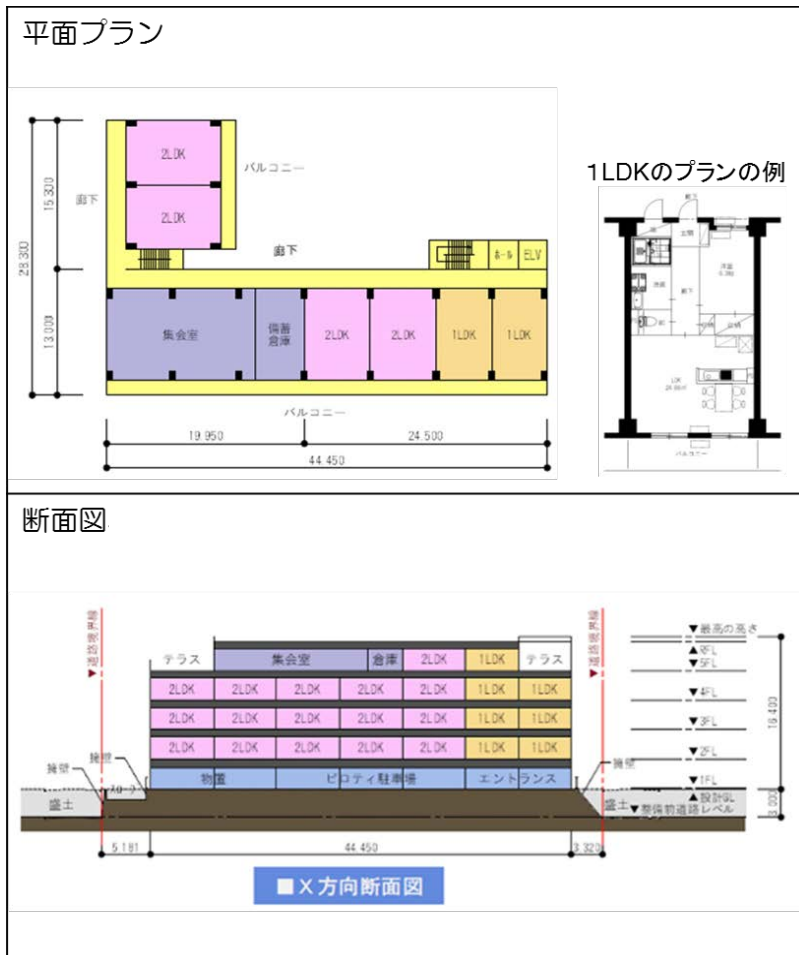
平面プラン

2LDK
2LDK
バルコニー
廊下
15.300
28.300
13.000
廊下
ホール
ELV
集会室
備蓄倉庫
2LDK
2LDK
1LDK
1LDK
バルコニー
19.950
24.500
44.450

1LDKのプランの例

洋室
LDK
バルコニー

断面図

道路境界線
テラス
集会室
倉庫
2LDK
1LDK
テラス
道路境界線
▼最高の高さ
▲RFL
▼5FL
2LDK
2LDK
2LDK
2LDK
2LDK
1LDK
1LDK
▼4FL
2LDK
2LDK
2LDK
2LDK
2LDK
1LDK
1LDK
▼3FL
2LDK
2LDK
2LDK
2LDK
2LDK
1LDK
1LDK
▼2FL
擁壁
擁壁
擁壁
物置
ピロティ駐車場
エントランス
▼1FL
盛土
盛土
▲設計GL
▼整備前道路レベル
16.400
5.181
44.450
3.320

■X方向断面図